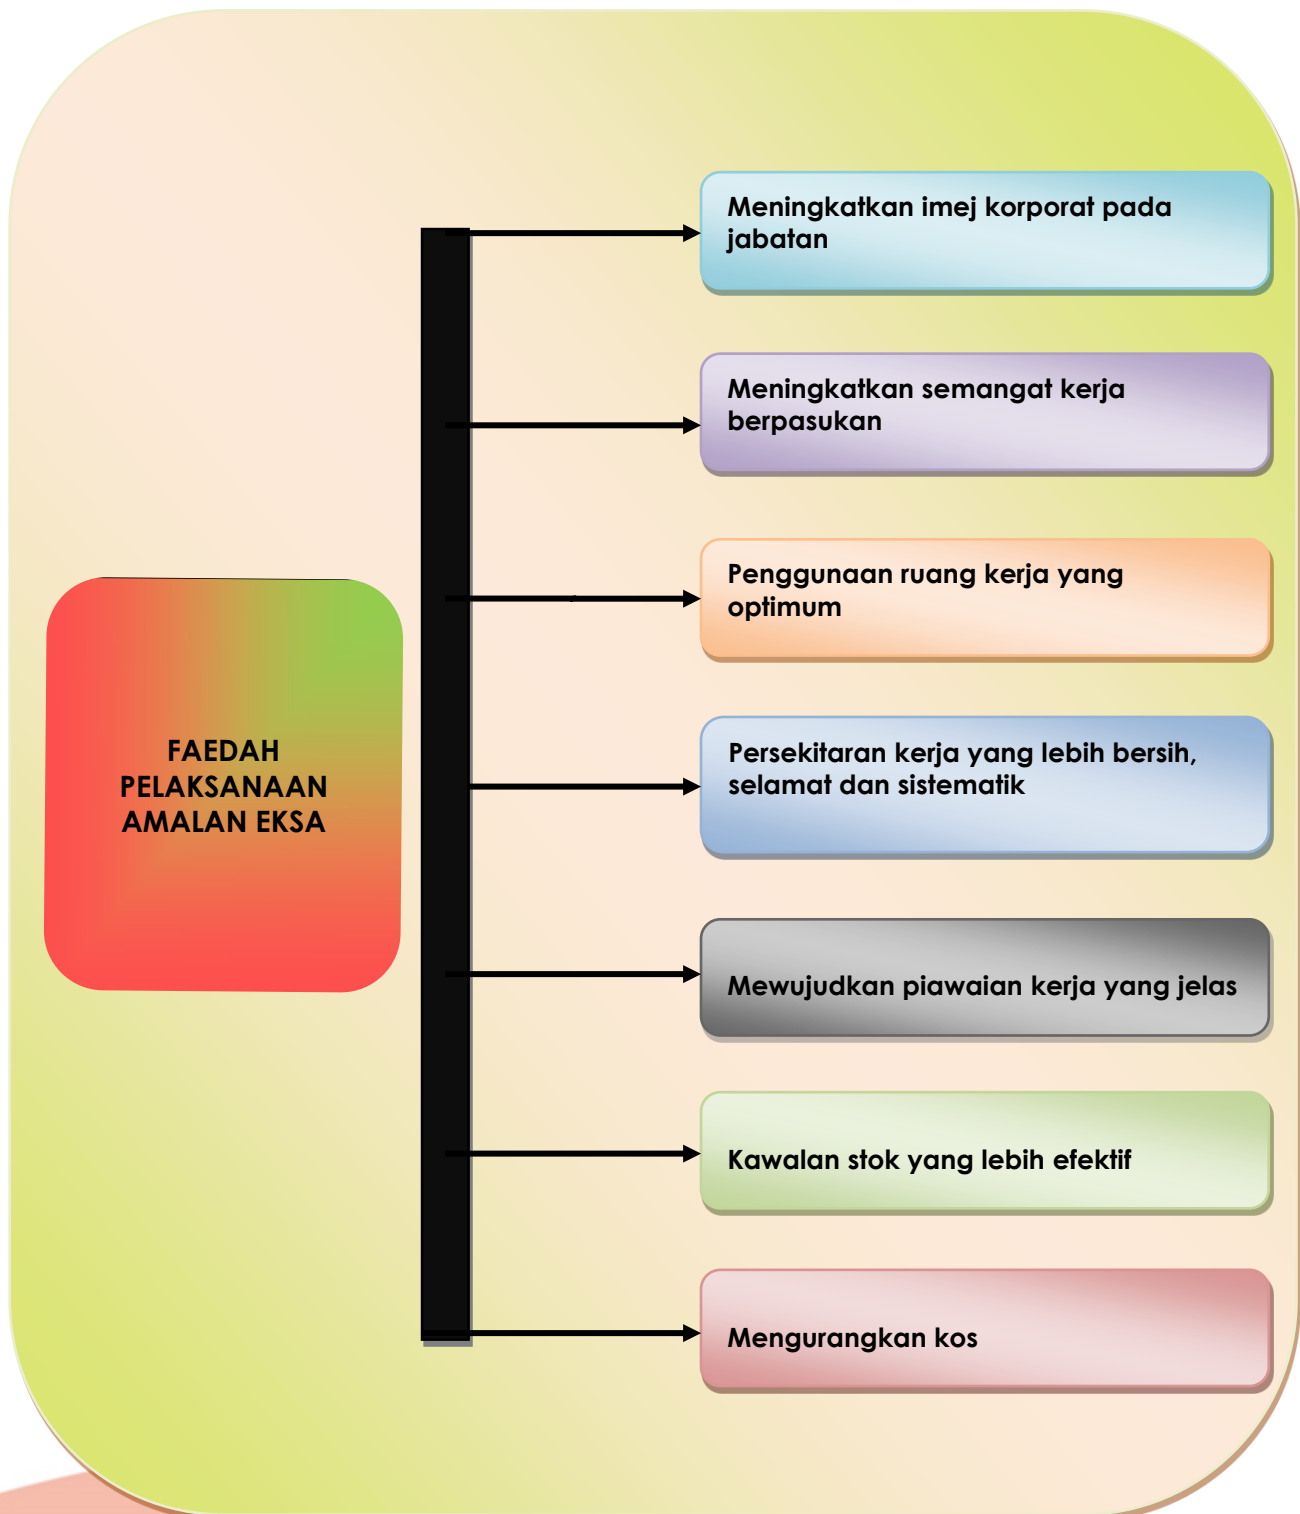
FAEDAH PELAKSANAAN AMALAN EKSA

Meningkatkan imej korporat pada jabatan

Meningkatkan semangat kerja berpasukan

Penggunaan ruang kerja yang optimum

Persekitaran kerja yang lebih bersih, selamat dan sistematik

Mewujudkan piawaian kerja yang jelas

Kawalan stok yang lebih efektif

Mengurangkan kos